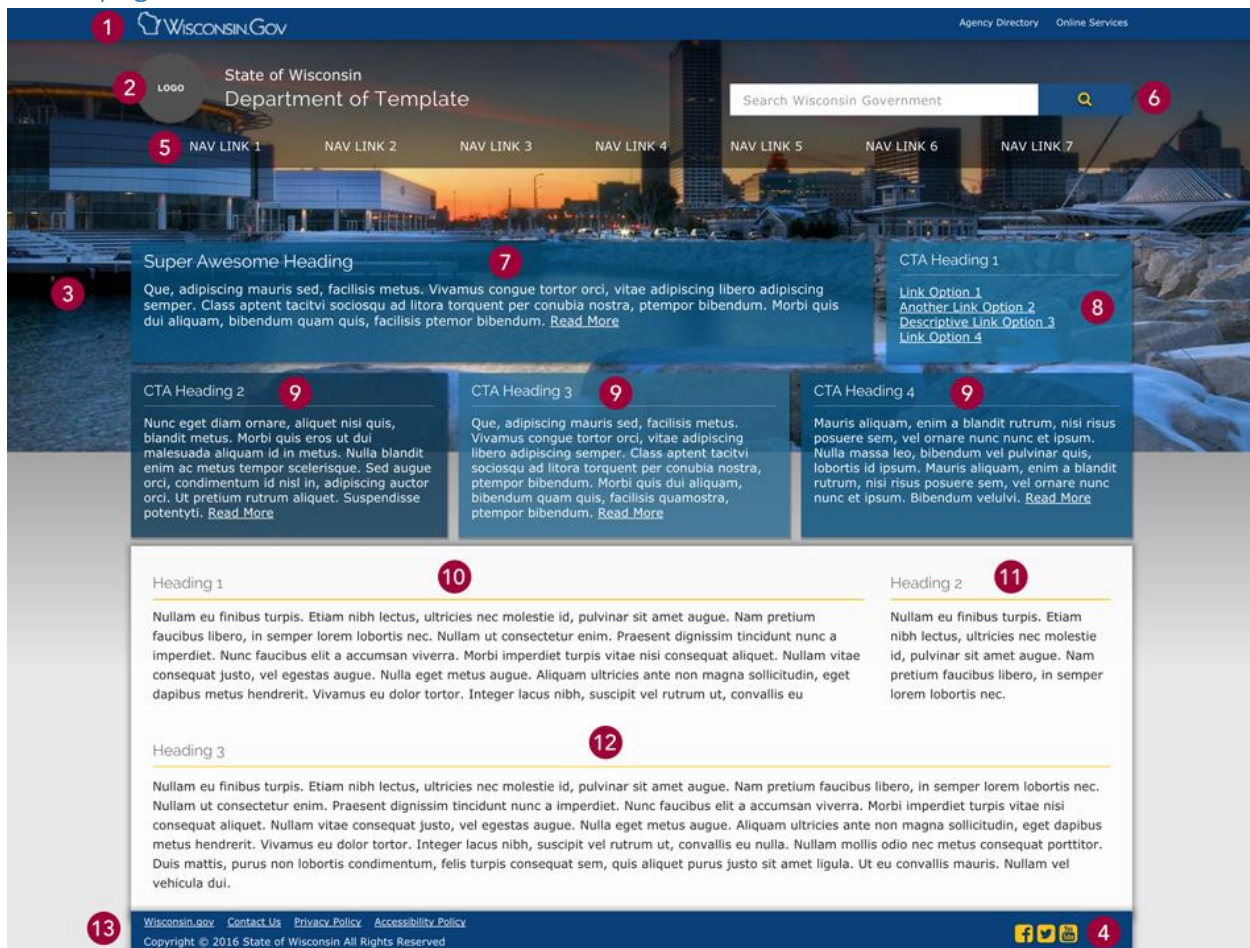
1 WISCONSIN.GOV

Agency Directory Online Services

2 LOGO State of Wisconsin
Department of Template

Search Wisconsin Government 6

5 NAV LINK 1 NAV LINK 2 NAV LINK 3 NAV LINK 4 NAV LINK 5 NAV LINK 6 NAV LINK 7

3

Super Awesome Heading 7

Que, adipiscing mauris sed, facilisis metus. Vivamus congue tortor orci, vitae adipiscing libero adipiscing semper. Class aptent tacitvi sociosqu ad litora torquent per conubia nostra, ptempor bibendum. Morbi quis dui aliquam, bibendum quam quis, facilisis ptemor bibendum. Read More

CTA Heading 1

Link Option 1
Another Link Option 2
Descriptive Link Option 3
Link Option 4
8

CTA Heading 2 9

Nunc eget diam ornare, aliquet nisi quis, blandit metus. Morbi quis eros ut dui malesuada aliquam id in metus. Nulla blandit enim ac metus tempor scelerisque. Sed augue orci, condimentum id nisl in, adipiscing auctor orci. Ut pretium rutrum aliquet. Suspendisse potentyti. Read More

CTA Heading 3 9

Que, adipiscing mauris sed, facilisis metus. Vivamus congue tortor orci, vitae adipiscing libero adipiscing semper. Class aptent tacitvi sociosqu ad litora torquent per conubia nostra, ptempor bibendum. Morbi quis dui aliquam, bibendum quam quis, facilisis quamostra, ptempor bibendum. Read More

CTA Heading 4 9

Mauris aliquam, enim a blandit rutrum, nisi risus posuere sem, vel ornare nunc nunc et ipsum. Nulla massa leo, bibendum vel pulvinar quis, lobortis id ipsum. Mauris aliquam, enim a blandit rutrum, nisi risus posuere sem, vel ornare nunc nunc et ipsum. Bibendum velulvi. Read More

Heading 1 10

Nullam eu finibus turpis. Etiam nibh lectus, ultricies nec molestie id, pulvinar sit amet augue. Nam pretium faucibus libero, in semper lorem lobortis nec. Nullam ut consectetur enim. Praesent dignissim tincidunt nunc a imperdiet. Nunc faucibus elit a accumsan viverra. Morbi imperdiet turpis vitae nisi consequat aliquet. Nullam vitae consequat justo, vel egestas augue. Nulla eget metus augue. Aliquam ultricies ante non magna sollicitudin, eget dapibus metus hendrerit. Vivamus eu dolor tortor. Integer lacus nibh, suscipit vel rutrum ut, convallis eu

Heading 2 11

Nullam eu finibus turpis. Etiam nibh lectus, ultricies nec molestie id, pulvinar sit amet augue. Nam pretium faucibus libero, in semper lorem lobortis nec.

Heading 3 12

Nullam eu finibus turpis. Etiam nibh lectus, ultricies nec molestie id, pulvinar sit amet augue. Nam pretium faucibus libero, in semper lorem lobortis nec. Nullam ut consectetur enim. Praesent dignissim tincidunt nunc a imperdiet. Nunc faucibus elit a accumsan viverra. Morbi imperdiet turpis vitae nisi consequat aliquet. Nullam vitae consequat justo, vel egestas augue. Nulla eget metus augue. Aliquam ultricies ante non magna sollicitudin, eget dapibus metus hendrerit. Vivamus eu dolor tortor. Integer lacus nibh, suscipit vel rutrum ut, convallis eu nulla. Nullam mollis odio nec metus consequat porttitor. Duis mattis, purus non lobortis condimentum, felis turpis consequat sem, quis aliquet purus justo sit amet ligula. Ut eu convallis mauris. Nullam vel vehicula dui.

13 Wisconsin.gov Contact Us Privacy Policy Accessibility Policy
Copyright © 2016 State of Wisconsin All Rights Reserved

4